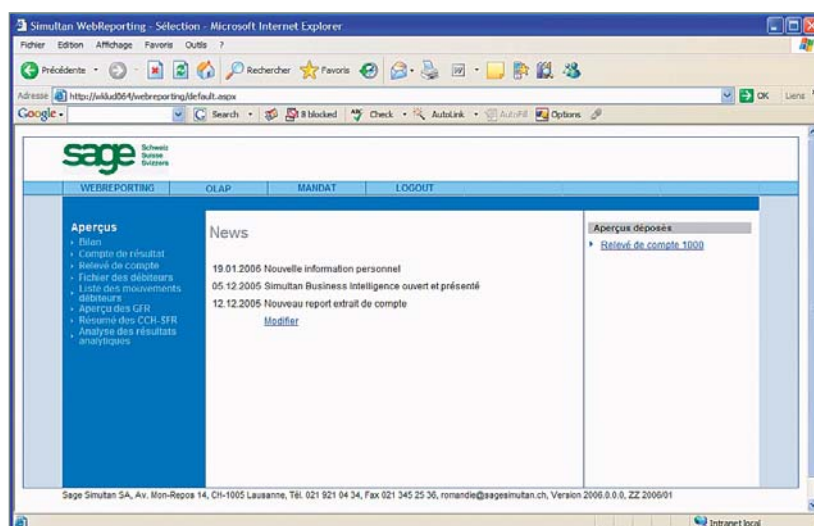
Simultan WebReporting - Sélection - Microsoft Internet Explorer

Fichier Edition Affichage Favoris Outils ?

Précédente Rechercher Favoris

Adresse http://wklud064/webreporting/default.aspx OK Liens

Google Search 8 blocked Check AutoLink AutoFill Options

sage Schweiz Suisse Svizzera

WEBREPORTING OLAP MANDAT LOGOUT

Aperçus
Bilan
Compte de résultat
Relevé de compte
Fichier des débiteurs
Liste des mouvements débiteurs
Aperçu des GFR
Résumé des CCH-SFR
Analyse des résultats analytiques

News

19.01.2006 Nouvelle information personnel
05.12.2005 Simultan Business Intelligence ouvert et présenté
12.12.2005 Nouveau report extrait de compte
Modifier

Aperçus déposés
Relevé de compte 1000

Sage Simultan SA, Av. Mon-Repos 14, CH-1005 Lausanne, Tél. 021 921 04 34, Fax 021 345 25 36, romandie@sagesimultan.ch, Version 2006.0.0.0, ZZ 2006/01

Intranet local